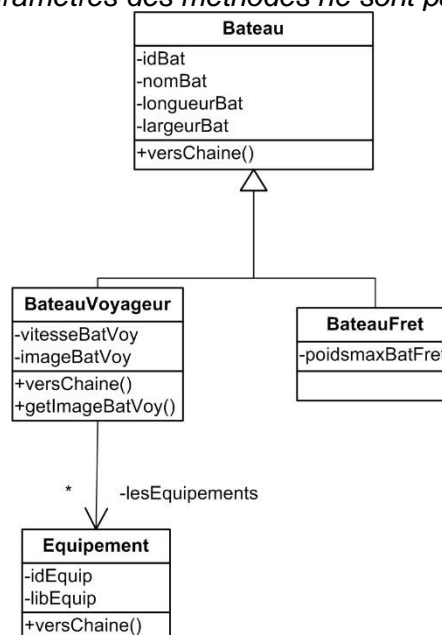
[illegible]aramètres des méthodes ne sont p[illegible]

Bateau
-idBat
-nomBat
-longueurBat
-largeurBat
+versChaine()

BateauVoyageur
-vitesseBatVoy
-imageBatVoy
+versChaine()
+getImageBatVoy()

BateauFret
-poidsmaxBatFre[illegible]

*
-lesEquipements

Equipement
-idEquip
-libEquip
+versChaine()